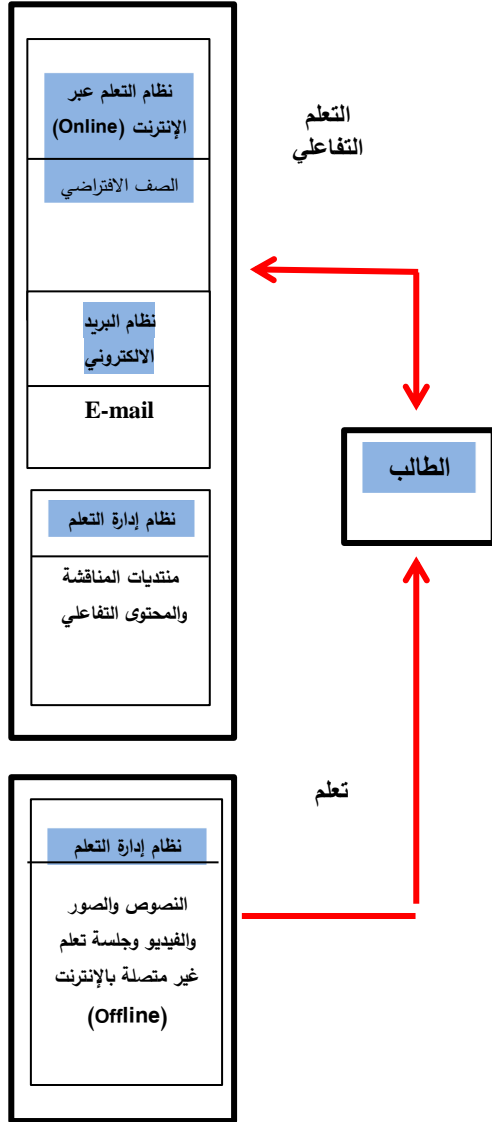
نظام التعلم عبر الإنترنت (Online)

الصف الافتراضي

نظام البريد الالكتروني

E-mail

نظام إدارة التعلم

منتديات المناقشة والمحتوى التفاعلي

التعلم التفاعلي

الطالب

تعلم

نظام إدارة التعلم

النصوص والصور والفيديو وجلسة تعلم غير متصلة بالإنترنت (Offline)